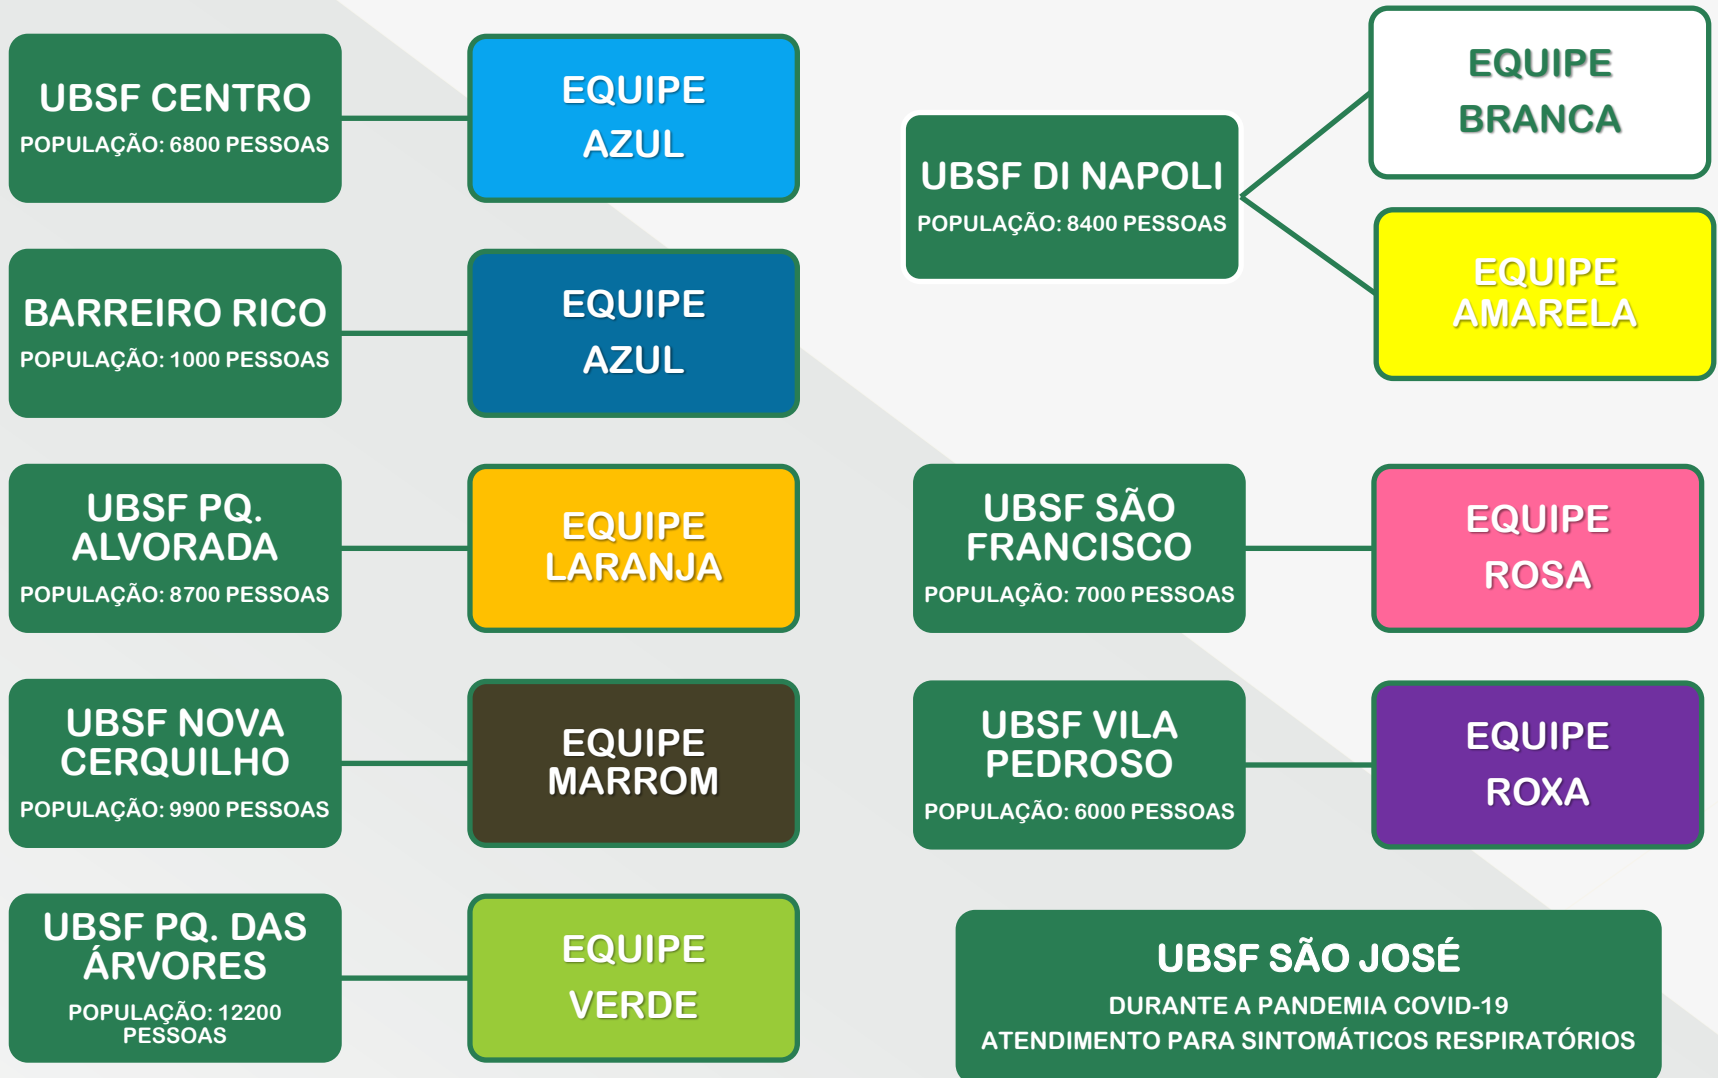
UBSF CENTRO
POPULAÇÃO: 6800 PESSOAS

EQUIPE AZUL

BARREIRO RICO
POPULAÇÃO: 1000 PESSOAS

EQUIPE AZUL

UBSF PQ. ALVORADA
POPULAÇÃO: 8700 PESSOAS

EQUIPE LARANJA

UBSF NOVA CERQUILHO
POPULAÇÃO: 9900 PESSOAS

EQUIPE MARROM

UBSF PQ. DAS ÁRVORES
POPULAÇÃO: 12200 PESSOAS

EQUIPE VERDE

UBSF DI NAPOLI
POPULAÇÃO: 8400 PESSOAS

EQUIPE BRANCA

EQUIPE AMARELA

UBSF SÃO FRANCISCO
POPULAÇÃO: 7000 PESSOAS

EQUIPE ROSA

UBSF VILA PEDROSO
POPULAÇÃO: 6000 PESSOAS

EQUIPE ROXA

UBSF SÃO JOSÉ
DURANTE A PANDEMIA COVID-19
ATENDIMENTO PARA SINTOMÁTICOS RESPIRATÓRIOS